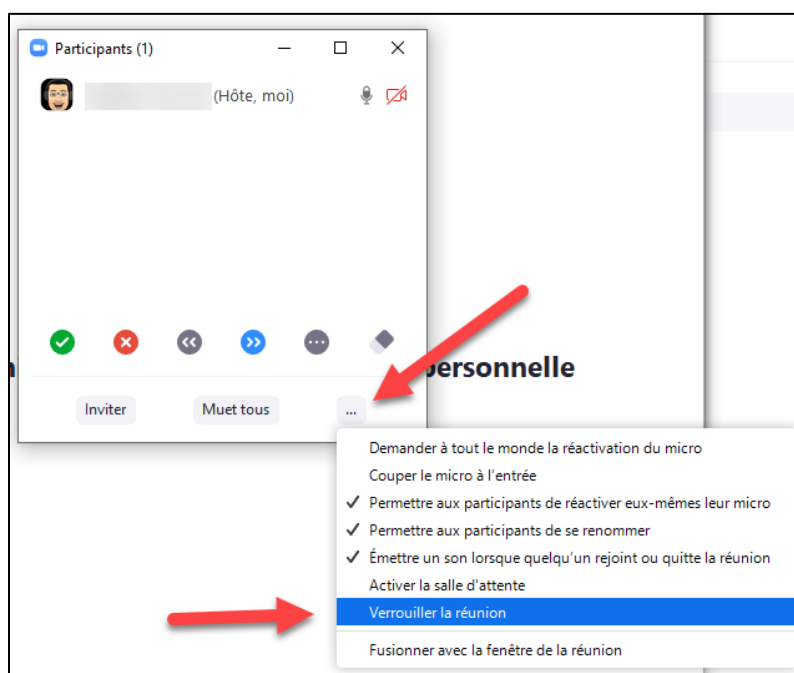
Participants (1)

(Hôte, moi)

Inviter Muet tous ...

personnelle

Demander à tout le monde la réactivation du micro
Couper le micro à l'entrée
✓ Permettre aux participants de réactiver eux-mêmes leur micro
✓ Permettre aux participants de se renommer
✓ Émettre un son lorsque quelqu'un rejoint ou quitte la réunion
Activer la salle d'attente
Verrouiller la réunion
Fusionner avec la fenêtre de la réunion